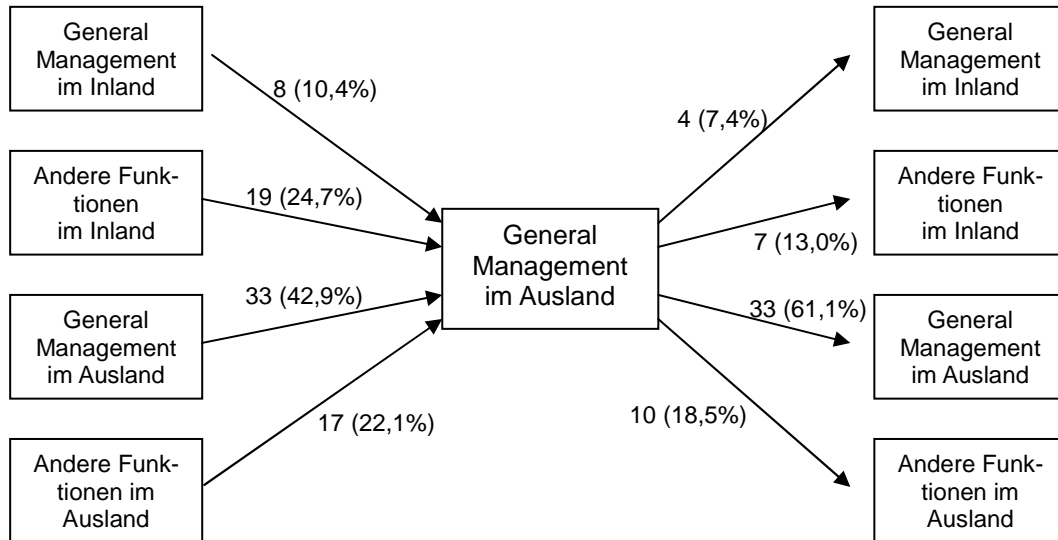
General Management im Inland

8 (10,4%)

Andere Funktionen im Inland

19 (24,7%)

General Management im Ausland

33 (42,9%)

Andere Funktionen im Ausland

17 (22,1%)

General Management im Ausland

4 (7,4%)

7 (13,0%)

33 (61,1%)

10 (18,5%)

General Management im Inland

Andere Funktionen im Inland

General Management im Ausland

Andere Funktionen im Ausland